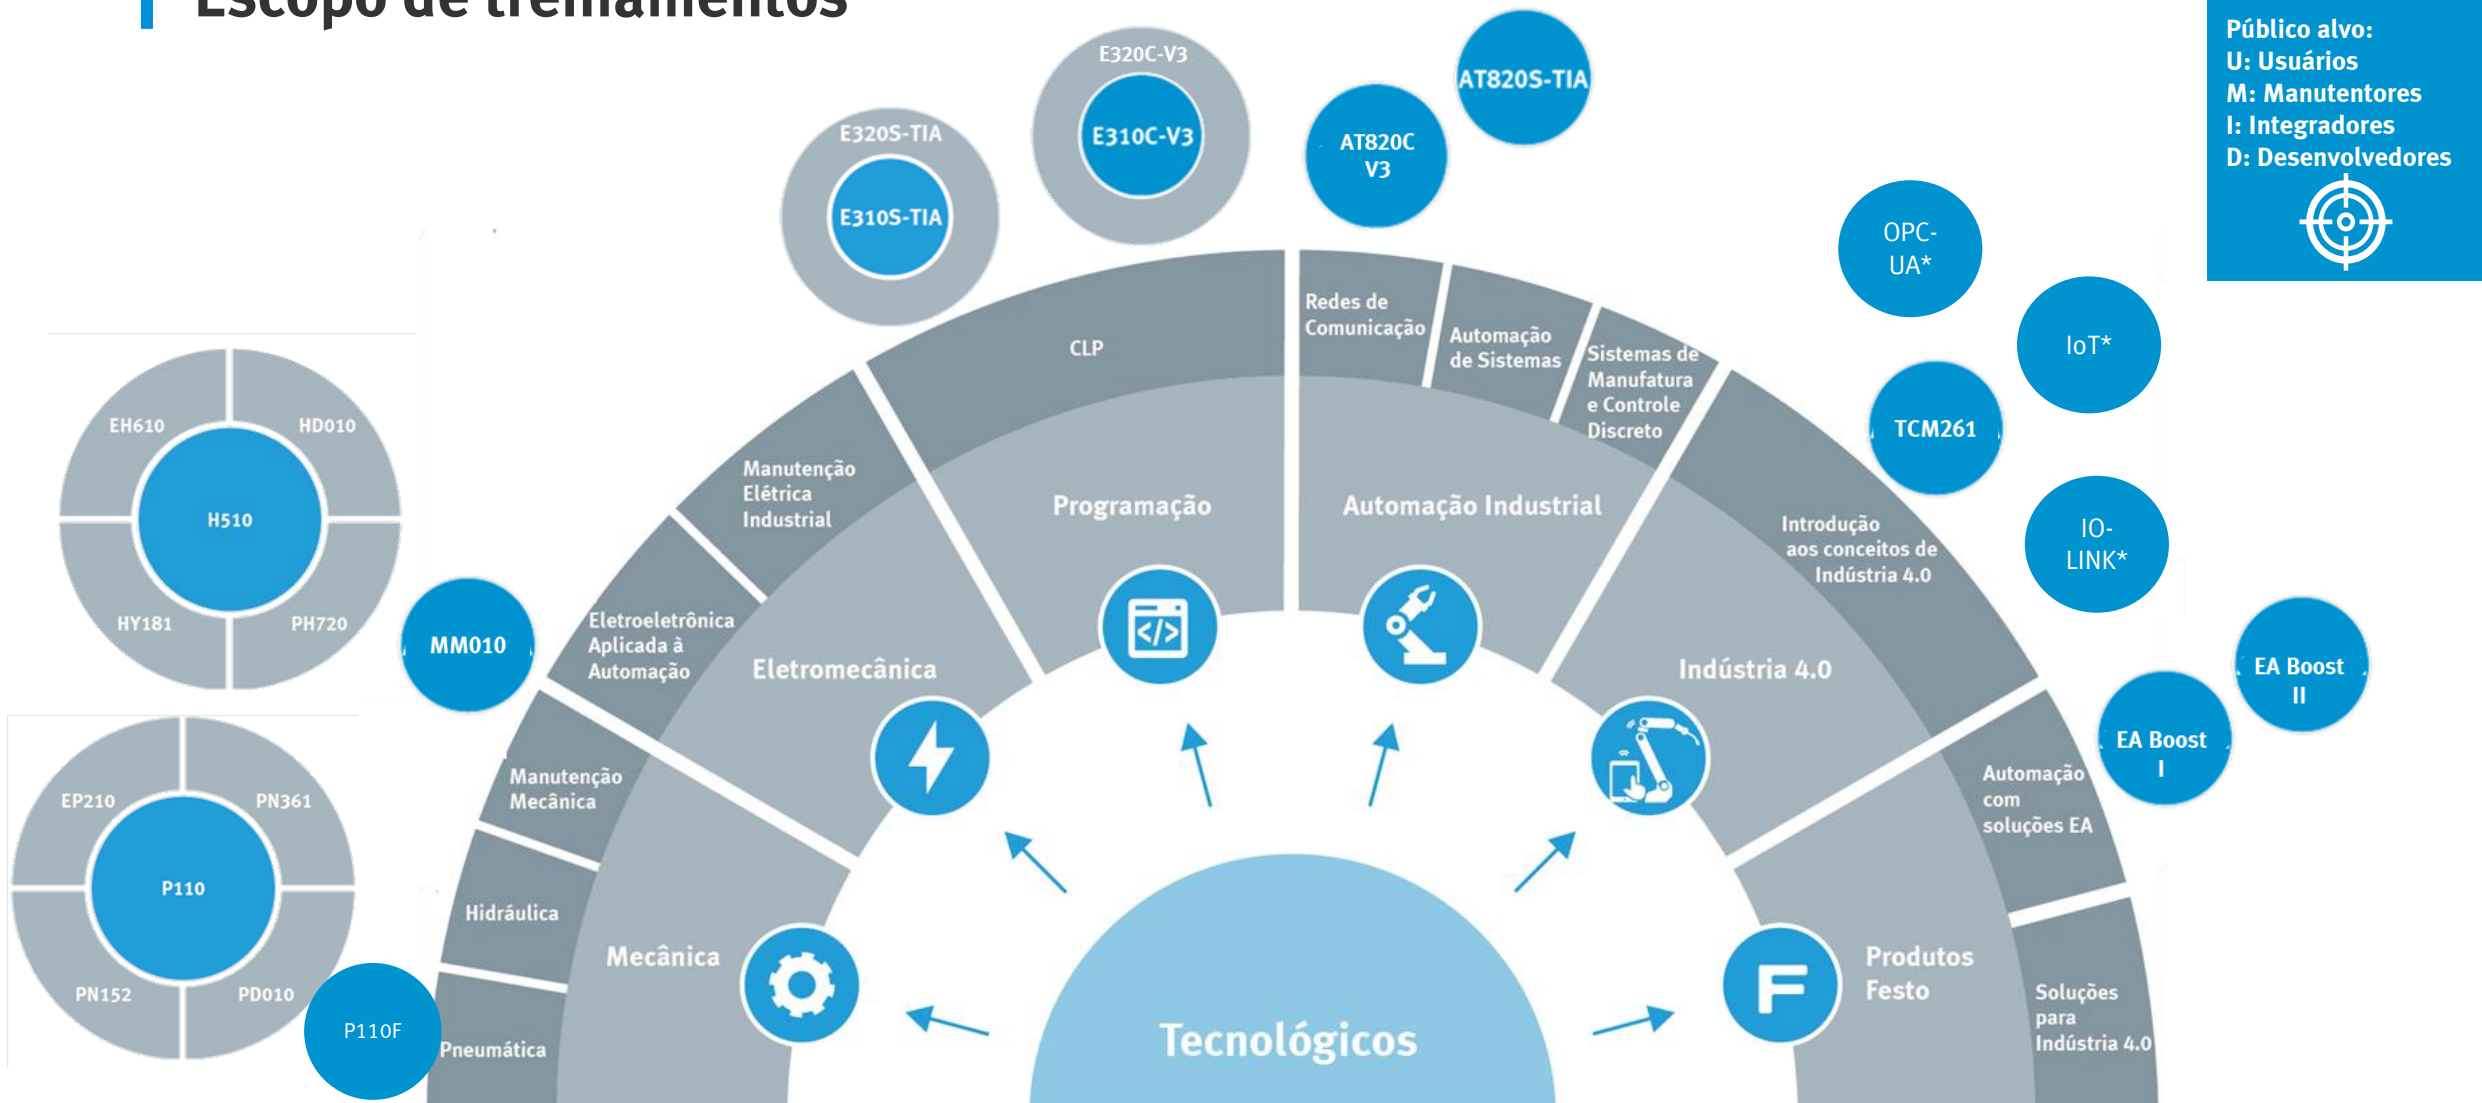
Escopo de treinamentos

Público alvo:
U: Usuários
M: Manutentores
I: Integradores
D: Desenvolvedores

E320C-V3
E310C-V3
E320S-TIA
E310S-TIA
AT820C V3
AT820S-TIA
OPC-UA*
IoT*
TCM261
IO-LINK*
EA Boost II
EA Boost I

EH610
HD010
H510
HY181
PH720

MM010

EP210
PN361
P110
PN152
PD010
P110F

CLP
Redes de Comunicação
Automação de Sistemas
Sistemas de Manufatura e Controle Discreto
Manutenção Elétrica Industrial
Programação
Automação Industrial
Introdução aos conceitos de Indústria 4.0
Eletroeletrônica Aplicada à Automação
Eletromecânica
Indústria 4.0
Manutenção Mecânica
Automação com soluções EA
Hidráulica
Mecânica
Produtos Festo
Soluções para Indústria 4.0
Pneumática
Tecnológicos